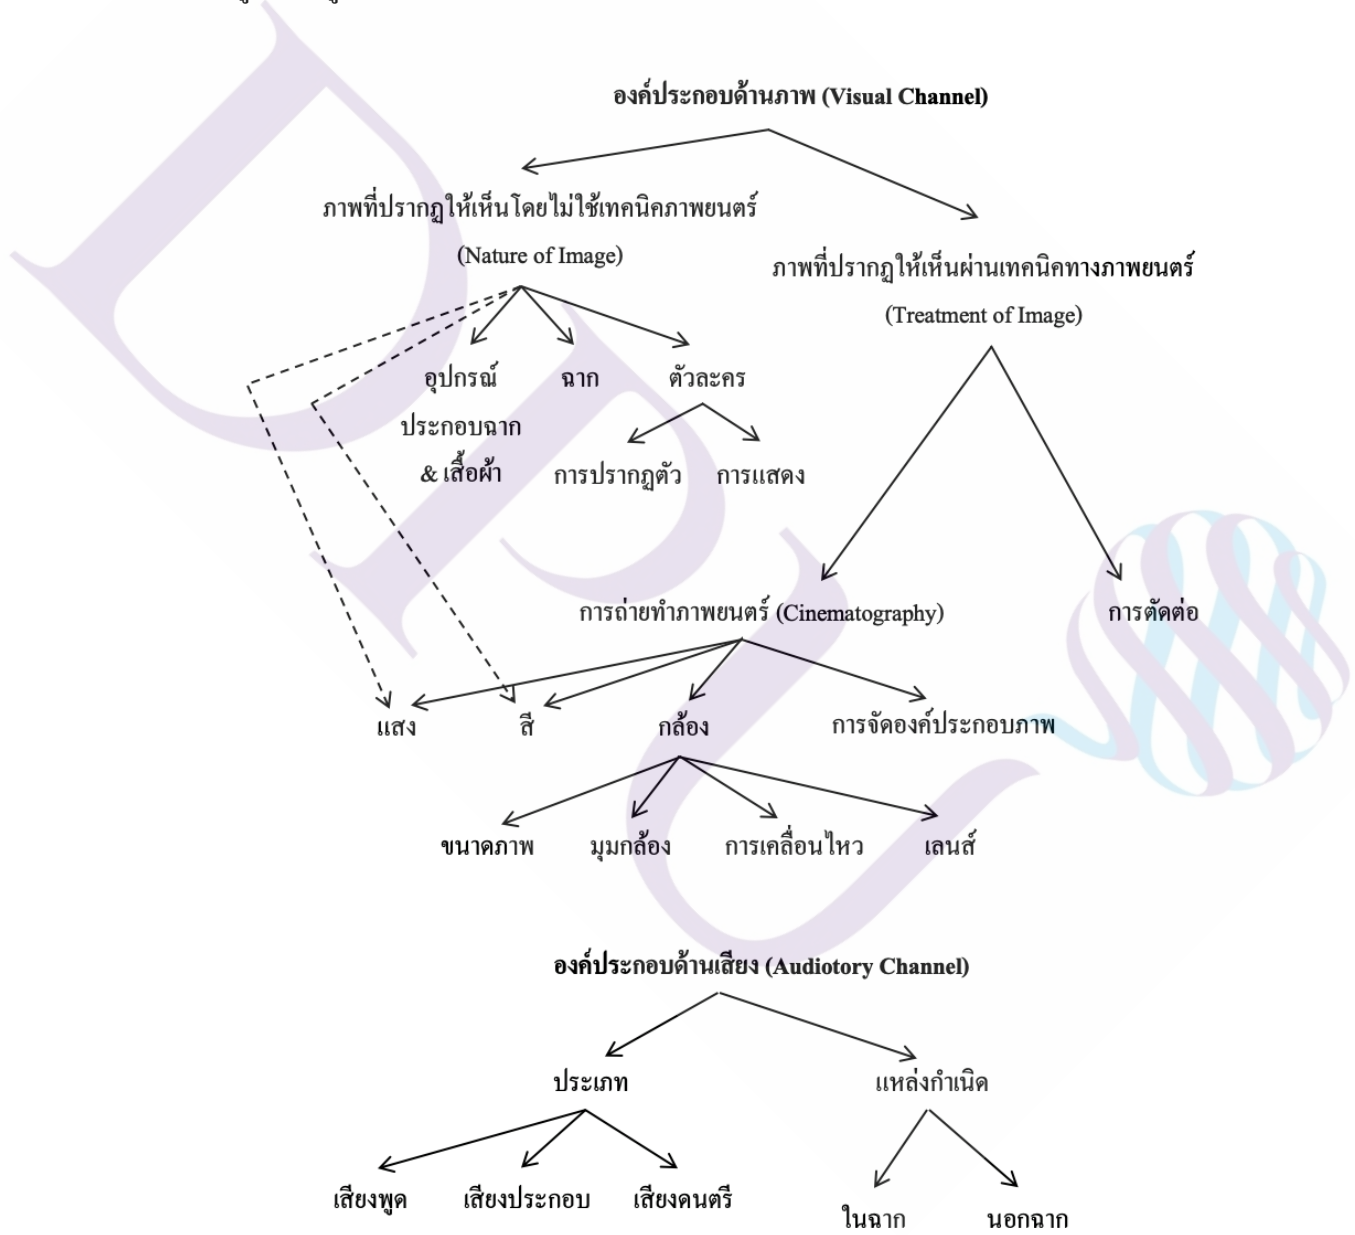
องค์ประกอบด้านภาพ (Visual Channel)

ภาพที่ปรากฏให้เห็นโดยไม่ใช้เทคนิคภาพยนตร์ (Nature of Image)

ภาพที่ปรากฏให้เห็นผ่านเทคนิคทางภาพยนตร์ (Treatment of Image)

อุปกรณ์ประกอบฉาก & เสื้อผ้า

ฉาก

ตัวละคร

การปรากฏตัว

การแสดง

การถ่ายทำภาพยนตร์ (Cinematography)

การตัดต่อ

แสง

สี

กล้อง

การจัดองค์ประกอบภาพ

ขนาดภาพ

มุมกล้อง

การเคลื่อนไหว

เลนส์

องค์ประกอบด้านเสียง (Audiotory Channel)

ประเภท

แหล่งกำเนิด

เสียงพูด

เสียงประกอบ

เสียงดนตรี

ในฉาก

นอกฉาก